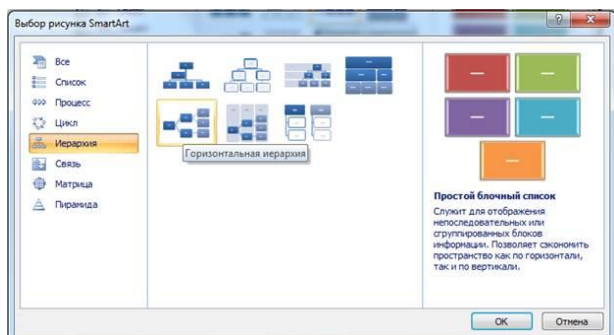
Выбор рисунка SmartArt

?

Все
Список
Процесс
Цикл
Иерархия
Связь
Матрица
Пирамида

Горизонтальная иерархия

Простой блочный список
Служит для отображения непоследовательных или сгруппированных блоков информации. Позволяет сэкономить пространство как по горизонтали, так и по вертикали.

OK
Отмена